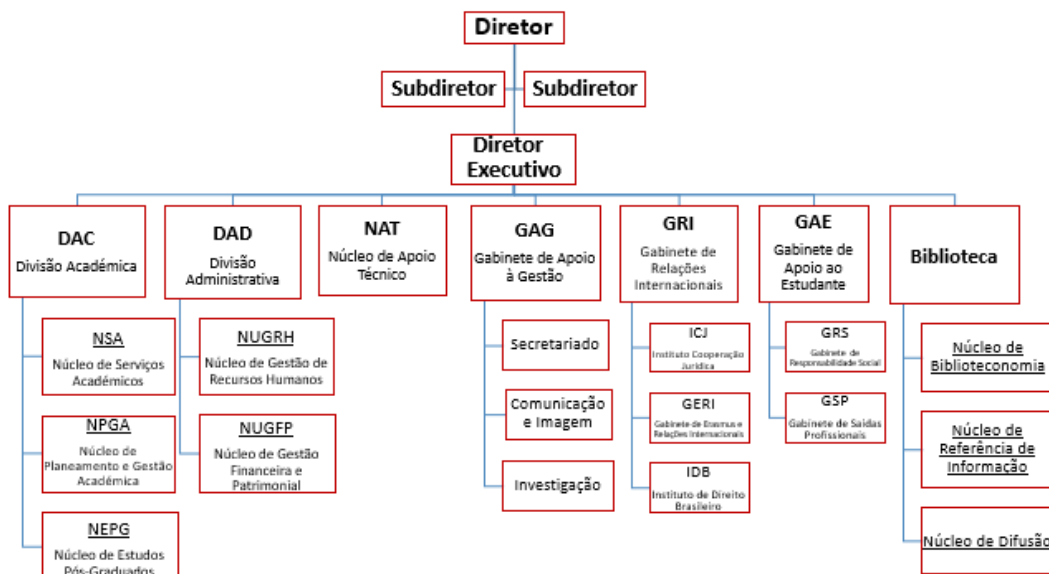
Diretor

Subdiretor

Subdiretor

Diretor Executivo

DAC
Divisão Académica

NSA
Núcleo de Serviços Académicos

NPGA
Núcleo de Planeamento e Gestão Académica

NEPG
Núcleo de Estudos Pós-Graduados

DAD
Divisão Administrativa

NUGRH
Núcleo de Gestão de Recursos Humanos

NUGFP
Núcleo de Gestão Financeira e Patrimonial

NAT
Núcleo de Apoio Técnico

GAG
Gabinete de Apoio à Gestão

Secretariado

Comunicação e Imagem

Investigação

GRI
Gabinete de Relações Internacionais

ICJ
Instituto Cooperação Jurídica

GERI
Gabinete de Erasmus e Relações Internacionais

IDB
Instituto de Direito Brasileiro

GAE
Gabinete de Apoio ao Estudante

GRS
Gabinete de Responsabilidade Social

GSP
Gabinete de Saídas Profissionais

Biblioteca

Núcleo de Biblioteconomia

Núcleo de Referência de Informação

Núcleo de Difusão